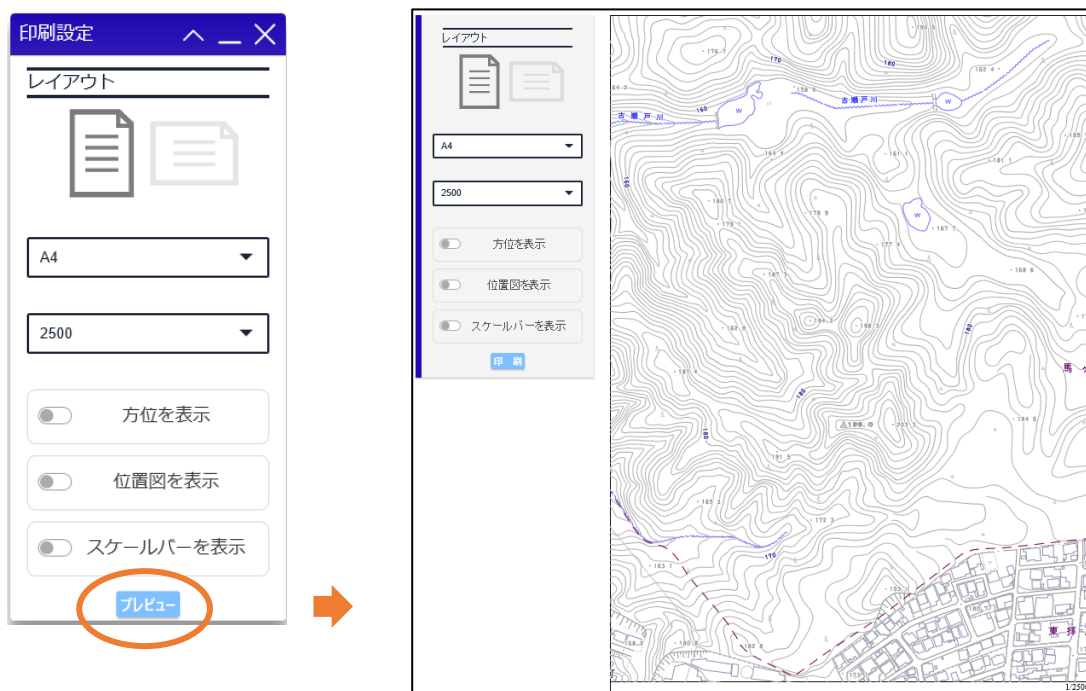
印刷設定

レイアウト

A4

2500

方位を表示

位置図を表示

スケールバーを表示

プレビュー

レイアウト

A4

2500

方位を表示

位置図を表示

スケールバーを表示

印刷

176.7
170
160
160.4
156.5
古瀬戸川
古瀬戸川
160
W
W
164.4
181.7
181.1
160
180.7
178.9
179.1
177.4
W
187.7
187.2
168.6
182.9
184.3
186.3
180
187.4
180
186.0
183.1
184.5
180
191.5
165.3
172.7
170
163.1
180.6
1/250